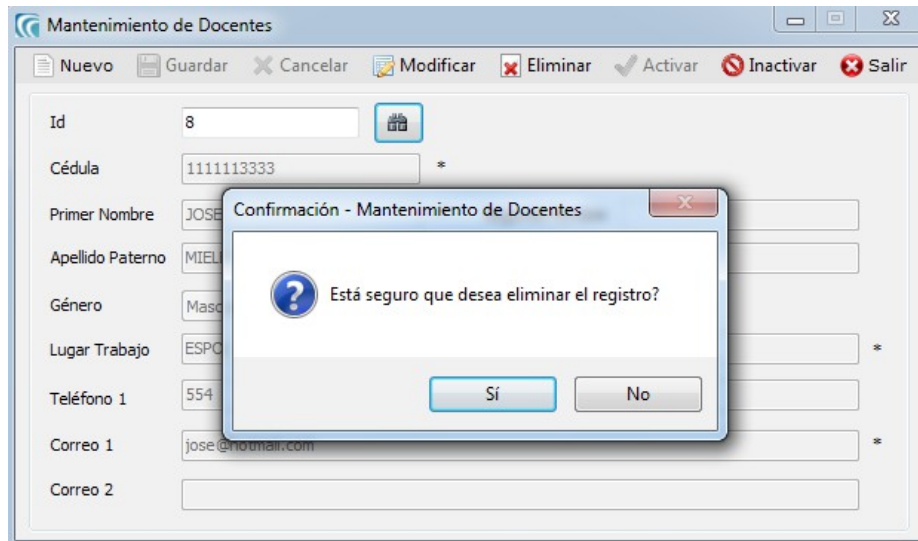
Mantenimiento de Docentes

Nuevo Guardar Cancelar Modificar Eliminar Activar Inactivar Salir

Id 8

Cédula 1111113333 *

Primer Nombre JOSE

Apellido Paterno MIEL

Género Maso

Lugar Trabajo ESPO *

Teléfono 1 554

Correo 1 jose@hotmail.com *

Correo 2

Confirmación - Mantenimiento de Docentes

Está seguro que desea eliminar el registro?

Sí No